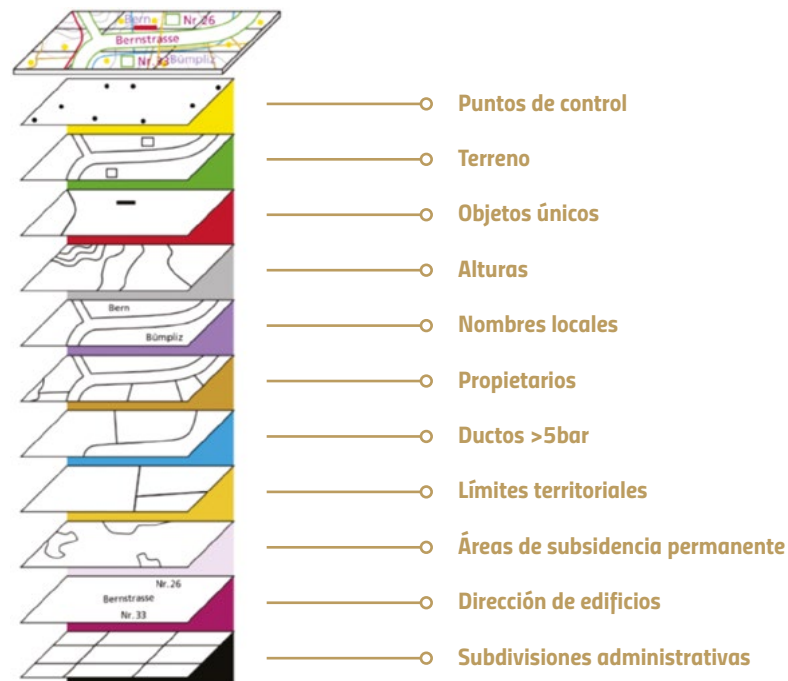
Bern
Nr. 26
Bernstrasse
Nr. 33
Bümpliz

Puntos de control
Terreno
Objetos únicos
Alturas
Bern
Bümpliz
Nombres locales
Propietarios
Ductos >5bar
Límites territoriales
Áreas de subsidencia permanente
Nr. 26
Bernstrasse
Nr. 33
Dirección de edificios
Subdivisiones administrativas